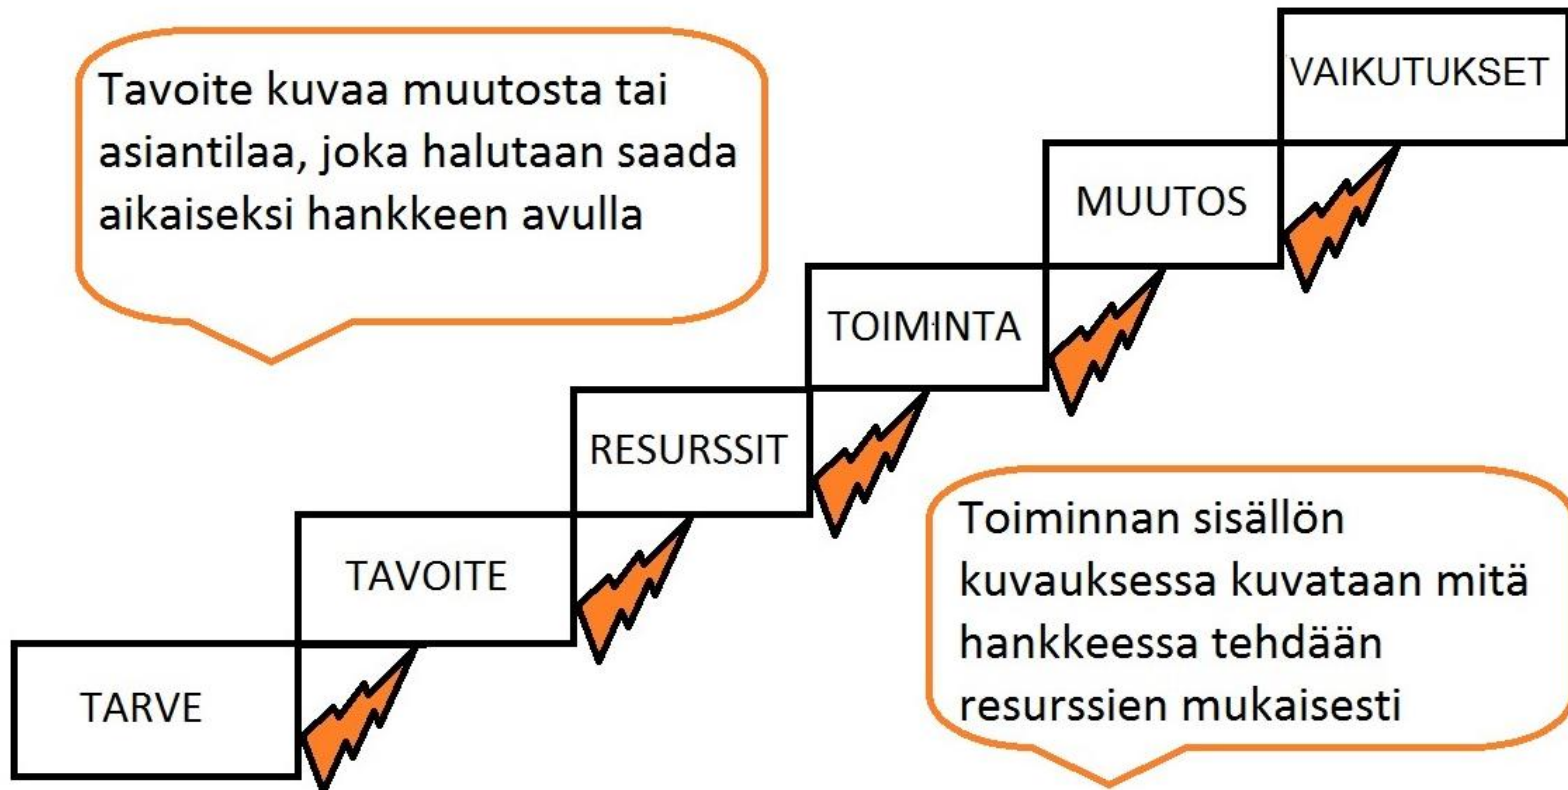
Tavoite kuvaa muutosta tai asiantilaa, joka halutaan saada aikaiseksi hankkeen avulla

VAIKUTUKSET

MUUTOS

TOIMINTA

RESURSSIT

TAVOITE

TARVE

Toiminnan sisällön kuvauksessa kuvataan mitä hankkeessa tehdään resurssien mukaisesti